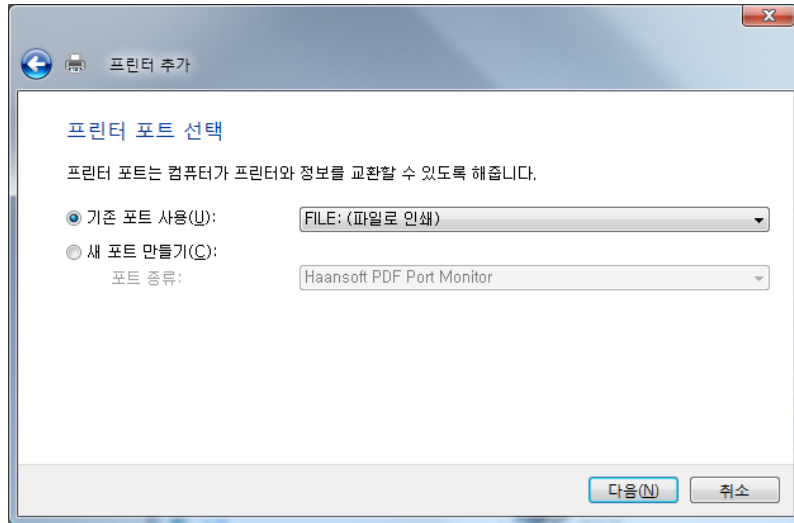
프린터 추가

프린터 포트 선택

프린터 포트는 컴퓨터가 프린터와 정보를 교환할 수 있도록 해줍니다.

기존 포트 사용(U): FILE: (파일로 인쇄)

새 포트 만들기(C):

포트 종류: Haansoft PDF Port Monitor

다음(N) 취소